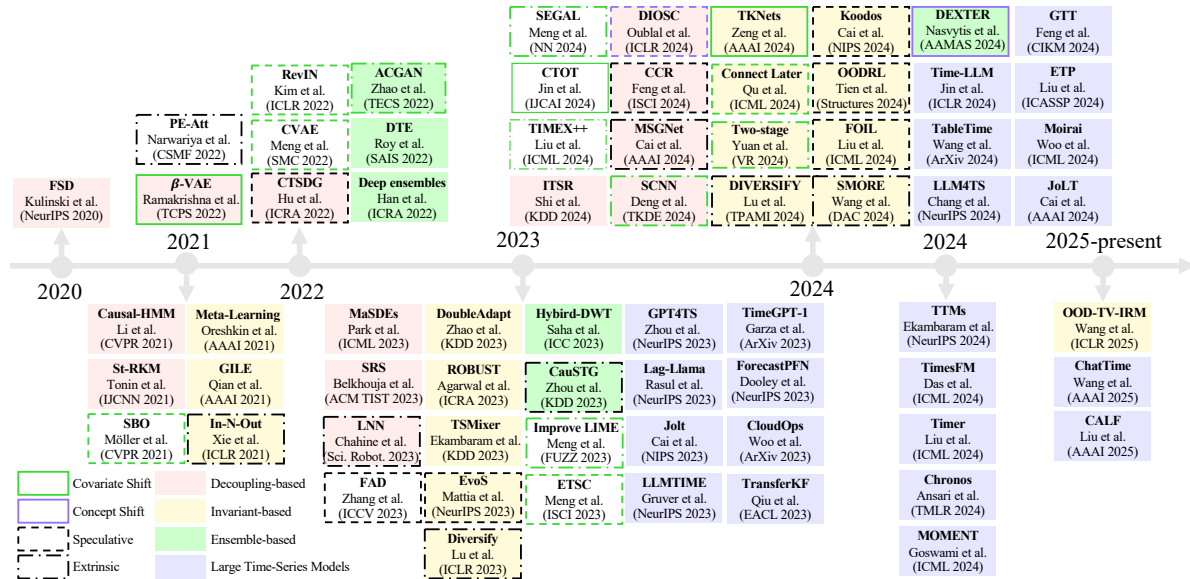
FSD
Kulinski et al.
(NeurIPS 2020)

PE-Att
Narwariya et al.
(CSMF 2022)

$\beta$-VAE
Ramakrishna et al.
(TCPS 2022)

RevIN
Kim et al.
(ICLR 2022)

CVAE
Meng et al.
(SMC 2022)

CTSDG
Hu et al.
(ICRA 2022)

ACGAN
Zhao et al.
(TECS 2022)

DTE
Roy et al.
(SAIS 2022)

Deep ensembles
Han et al.
(ICRA 2022)

SEGAL
Meng et al.
(NN 2024)

CTOT
Jin et al.
(IJCAI 2024)

TIMEX++
Liu et al.
(ICML 2024)

ITSR
Shi et al.
(KDD 2024)

DIOSC
Oublal et al.
(ICLR 2024)

CCR
Feng et al.
(ISCI 2024)

MSGNet
Cai et al.
(AAAI 2024)

SCNN
Deng et al.
(TKDE 2024)

TKNets
Zeng et al.
(AAAI 2024)

Connect Later
Qu et al.
(ICML 2024)

Two-stage
Yuan et al.
(VR 2024)

DIVERSIFY
Lu et al.
(TPAMI 2024)

Koodos
Cai et al.
(NIPS 2024)

OODRL
Tien et al.
(Structures 2024)

FOIL
Liu et al.
(ICML 2024)

SMORE
Wang et al.
(DAC 2024)

DEXTER
Nasvytis et al.
(AAMAS 2024)

Time-LLM
Jin et al.
(ICLR 2024)

TableTime
Wang et al.
(ArXiv 2024)

LLM4TS
Chang et al.
(NeurIPS 2024)

GTT
Feng et al.
(CIKM 2024)

ETP
Liu et al.
(ICASSP 2024)

Moirai
Woo et al.
(ICML 2024)

JoLT
Cai et al.
(AAAI 2024)

2021

2023

2024

2025-present

2020

2022

2024

Causal-HMM
Li et al.
(CVPR 2021)

St-RKM
Tonin et al.
(IJCNN 2021)

SBO
Möller et al.
(CVPR 2021)

Meta-Learning
Oreshkin et al.
(AAAI 2021)

GILE
Qian et al.
(AAAI 2021)

In-N-Out
Xie et al.
(ICLR 2021)

MaSDEs
Park et al.
(ICML 2023)

SRS
Belkhouja et al.
(ACM TIST 2023)

LNN
Chahine et al.
(Sci. Robot. 2023)

FAD
Zhang et al.
(ICCV 2023)

DoubleAdapt
Zhao et al.
(KDD 2023)

ROBUST
Agarwal et al.
(ICRA 2023)

TSMixer
Ekambaram et al.
(KDD 2023)

EvoS
Mattia et al.
(NeurIPS 2023)

Diversify
Lu et al.
(ICLR 2023)

Hybird-DWT
Saha et al.
(ICC 2023)

CauSTG
Zhou et al.
(KDD 2023)

Improve LIME
Meng et al.
(FUZZ 2023)

ETSC
Meng et al.
(ISCI 2023)

GPT4TS
Zhou et al.
(NeurIPS 2023)

Lag-Llama
Rasul et al.
(NeurIPS 2023)

Jolt
Cai et al.
(NIPS 2023)

LLMTIME
Gruver et al.
(NeurIPS 2023)

TimeGPT-1
Garza et al.
(ArXiv 2023)

ForecastPFN
Dooley et al.
(NeurIPS 2023)

CloudOps
Woo et al.
(ArXiv 2023)

TransferKF
Qiu et al.
(EACL 2023)

TTMs
Ekambaram et al.
(NeurIPS 2024)

TimesFM
Das et al.
(ICML 2024)

Timer
Liu et al.
(ICML 2024)

Chronos
Ansari et al.
(TMLR 2024)

MOMENT
Goswami et al.
(ICML 2024)

OOD-TV-IRM
Wang et al.
(ICLR 2025)

ChatTime
Wang et al.
(AAAI 2025)

CALF
Liu et al.
(AAAI 2025)

Covariate Shift
Concept Shift
Speculative
Extrinsic
Decoupling-based
Invariant-based
Ensemble-based
Large Time-Series Models